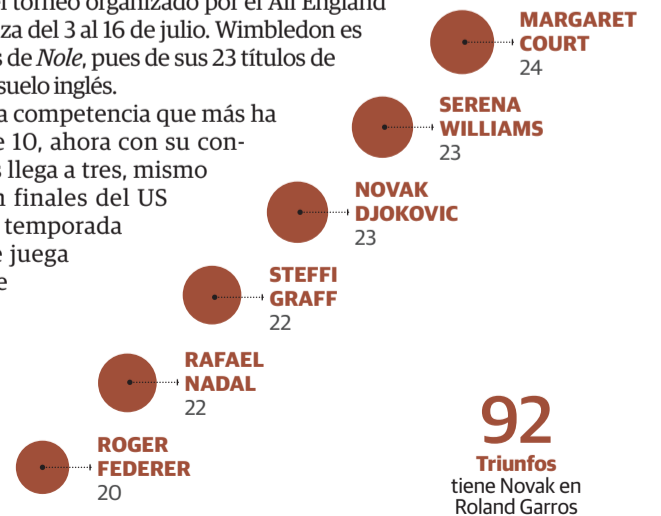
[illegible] torneo organizado por el All England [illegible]za del 3 al 16 de julio. Wimbledon es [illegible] de *Nole*, pues de sus 23 títulos de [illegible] suelo inglés.

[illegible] competencia que más ha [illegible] 10, ahora con su con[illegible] llega a tres, mismo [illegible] finales del US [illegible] temporada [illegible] juega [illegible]

MARGARET COURT
24

SERENA WILLIAMS
23

NOVAK DJOKOVIC
23

STEFFI GRAFF
22

RAFAEL NADAL
22

ROGER FEDERER
20

92
Triunfos
tiene Novak en Roland Garros